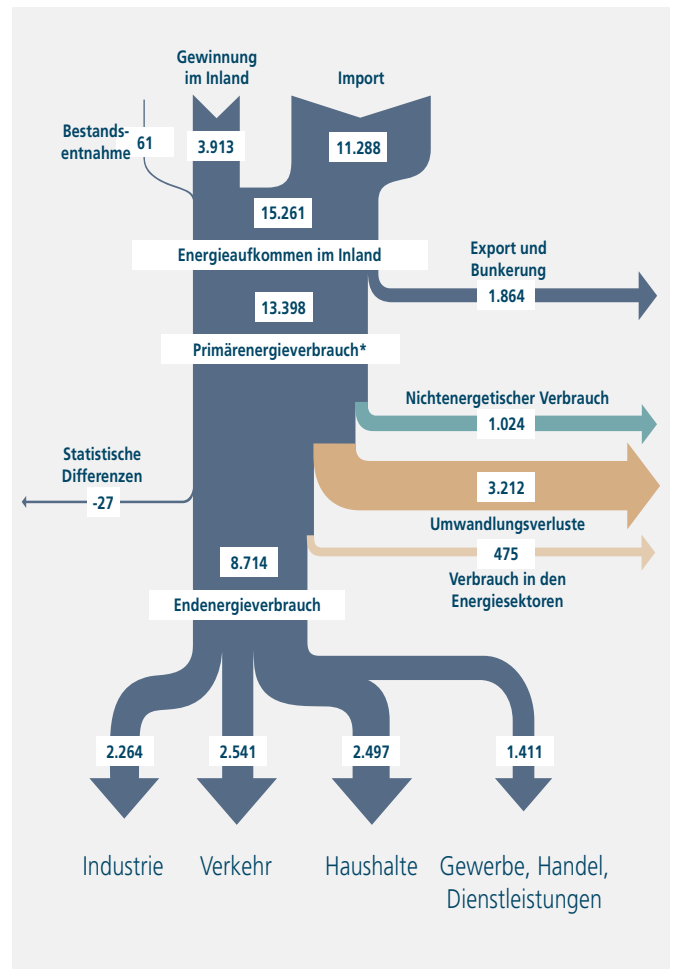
Gewinnung im Inland

Import

Bestandsentnahme

61

3.913

11.288

15.261

Energieaufkommen im Inland

Export und Bunkerung

1.864

13.398

Primärenergieverbrauch*

Nichtenergetischer Verbrauch

1.024

Statistische Differenzen

-27

3.212

Umwandlungsverluste

475

Verbrauch in den Energiesektoren

8.714

Endenergieverbrauch

2.264

2.541

2.497

1.411

Industrie

Verkehr

Haushalte

Gewerbe, Handel, Dienstleistungen